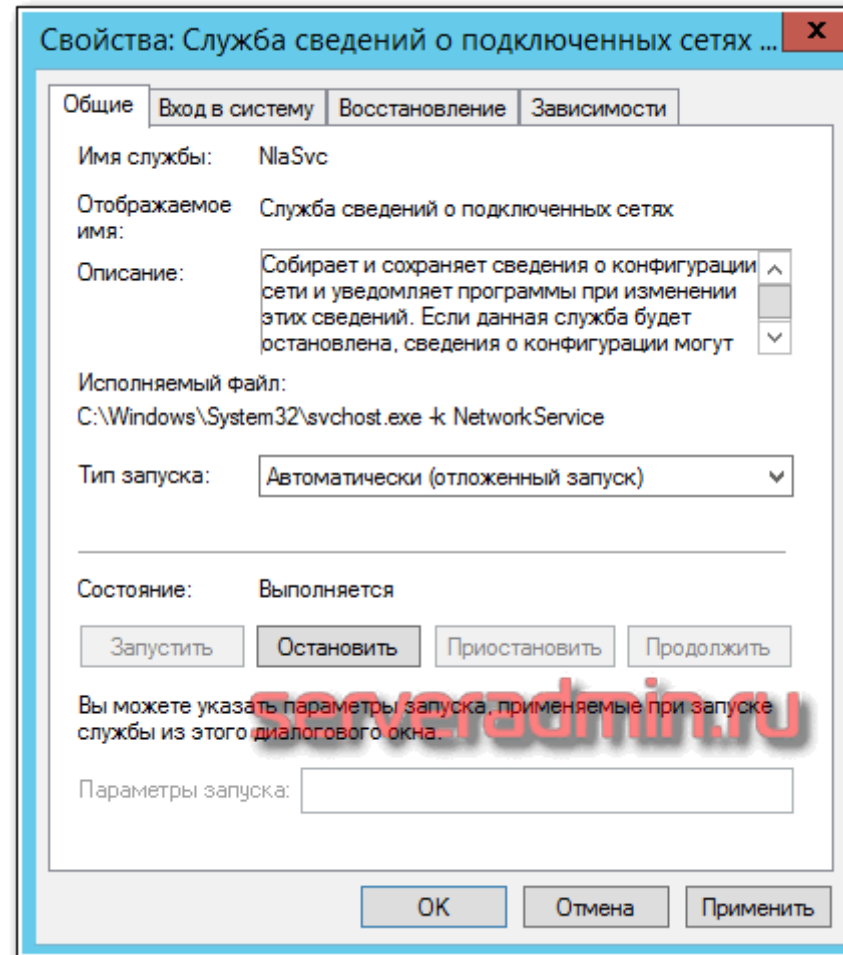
Свойства: Служба сведений о подключенных сетях ...

x

Общие | Вход в систему | Восстановление | Зависимости

Имя службы: NlaSvc

Отображаемое имя: Служба сведений о подключенных сетях

Описание: Собирает и сохраняет сведения о конфигурации сети и уведомляет программы при изменении этих сведений. Если данная служба будет остановлена, сведения о конфигурации могут

Исполняемый файл:
C:\Windows\System32\svchost.exe -k NetworkService

Тип запуска: Автоматически (отложенный запуск)

Состояние: Выполняется

Запустить | Остановить | Приостановить | Продолжить

Вы можете указать параметры запуска, применяемые при запуске службы из этого диалогового окна.

serveradmin.ru

Параметры запуска:

OK | Отмена | Применить